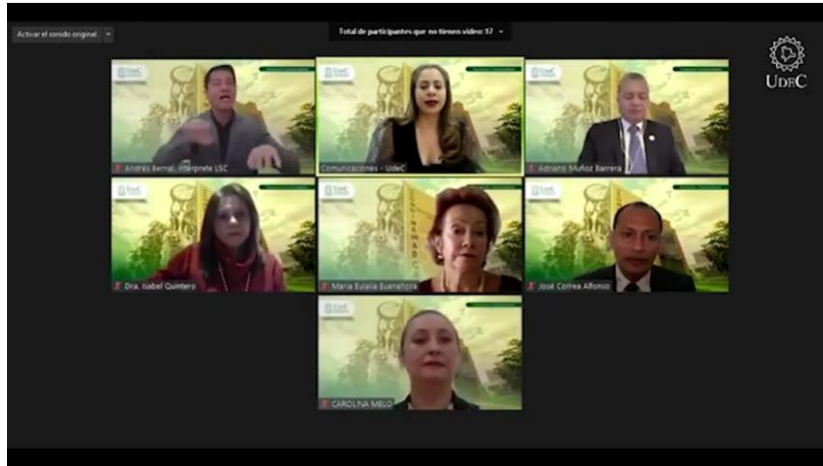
Activar el sonido original

Total de participantes que no tienen video: 17

UDEC

Andrés Bernal, intérprete LSC

Comunicaciones - UdeC

Adriano Muñoz Barrera

Dra. Isabel Quintero

María Eulalia Buenahora

José Correa Alfonso

CAROLINA MELO